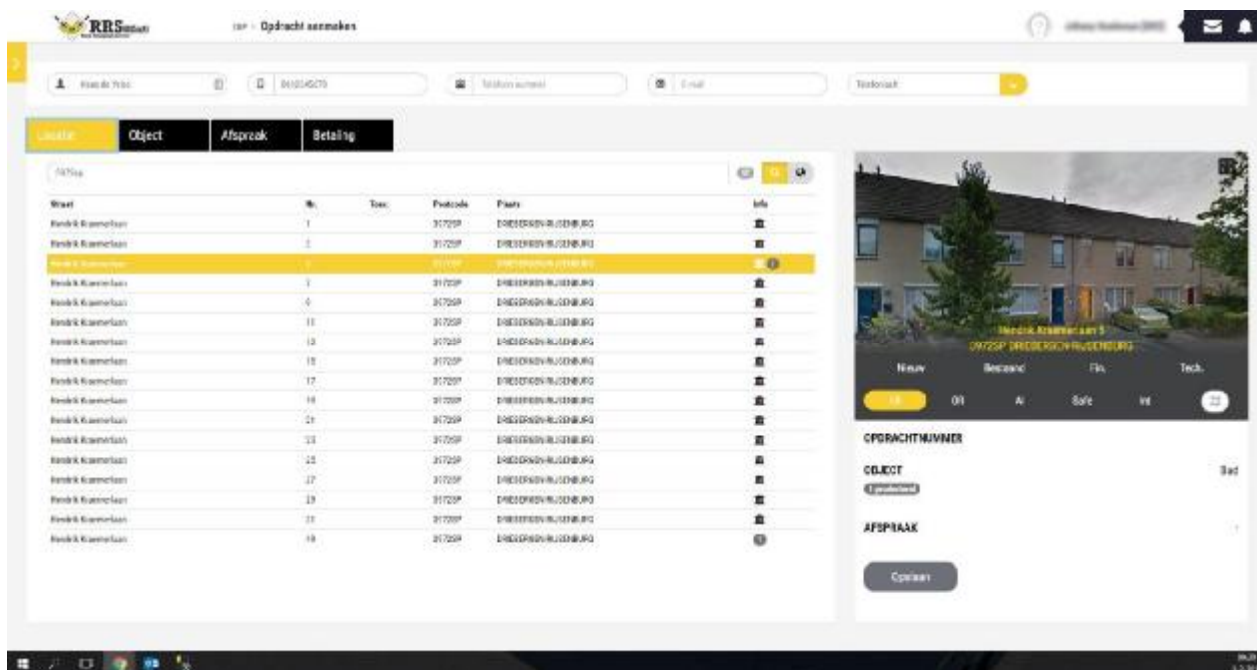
RRS

ISP › Opdracht aanmaken

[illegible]

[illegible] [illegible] Telefoon nummer E-mail Telefonisch

Locatie Object Afspraak Betaling

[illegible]

| Straat | Nr. | Toev. | Postcode | Plaats | Info |
|---|---|---|---|---|---|
| Hendrik Kraemerlaan | 1 | | 3172SP | DRIEBERGEN-RIJSENBURG | |
| Hendrik Kraemerlaan | 3 | | 3172SP | DRIEBERGEN-RIJSENBURG | |
| Hendrik Kraemerlaan | 5 | | 3172SP | DRIEBERGEN-RIJSENBURG | |
| Hendrik Kraemerlaan | 7 | | 3172SP | DRIEBERGEN-RIJSENBURG | |
| Hendrik Kraemerlaan | 9 | | 3172SP | DRIEBERGEN-RIJSENBURG | |
| Hendrik Kraemerlaan | 11 | | 3172SP | DRIEBERGEN-RIJSENBURG | |
| Hendrik Kraemerlaan | 13 | | 3172SP | DRIEBERGEN-RIJSENBURG | |
| Hendrik Kraemerlaan | 15 | | 3172SP | DRIEBERGEN-RIJSENBURG | |
| Hendrik Kraemerlaan | 17 | | 3172SP | DRIEBERGEN-RIJSENBURG | |
| Hendrik Kraemerlaan | 19 | | 3172SP | DRIEBERGEN-RIJSENBURG | |
| Hendrik Kraemerlaan | 21 | | 3172SP | DRIEBERGEN-RIJSENBURG | |
| Hendrik Kraemerlaan | 23 | | 3172SP | DRIEBERGEN-RIJSENBURG | |
| Hendrik Kraemerlaan | 25 | | 3172SP | DRIEBERGEN-RIJSENBURG | |
| Hendrik Kraemerlaan | 27 | | 3172SP | DRIEBERGEN-RIJSENBURG | |
| Hendrik Kraemerlaan | 29 | | 3172SP | DRIEBERGEN-RIJSENBURG | |
| Hendrik Kraemerlaan | 31 | | 3172SP | DRIEBERGEN-RIJSENBURG | |
| Hendrik Kraemerlaan | 19 | | 3172SP | DRIEBERGEN-RIJSENBURG | |

Hendrik Kraemerlaan 5
3972SP DRIEBERGEN-RIJSENBURG

Nieuw Bestaand Fin. Tech.

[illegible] OR AI Safe Int 22

OPDRACHTNUMMER

OBJECT Bad
1 geselecteerd

AFSPRAAK

Opslaan